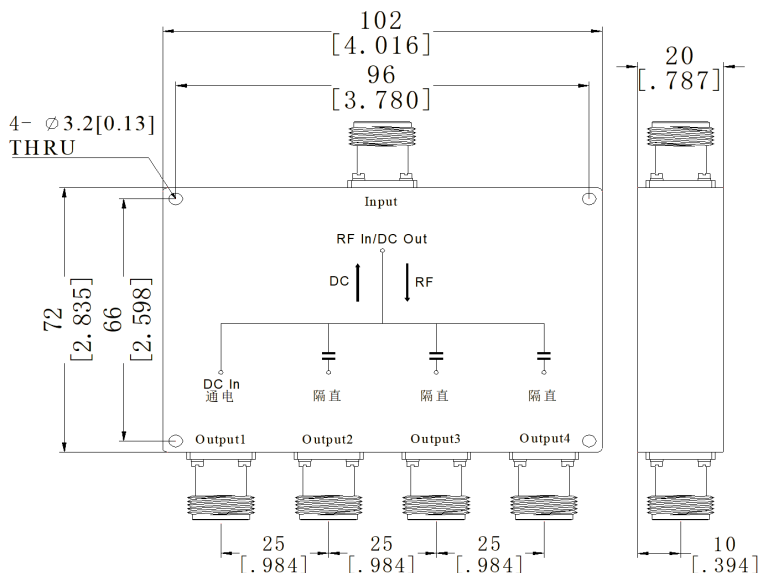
102
[4.016]

96
[3.780]

20
[.787]

4- $\varnothing$3.2[0.13]
THRU

Input

RF In/DC Out

DC

RF

72
[2.835]

66
[2.598]

DC In
通电

隔直

隔直

隔直

Output1

Output2

Output3

Output4

25
[.984]

25
[.984]

25
[.984]

10
[.394]